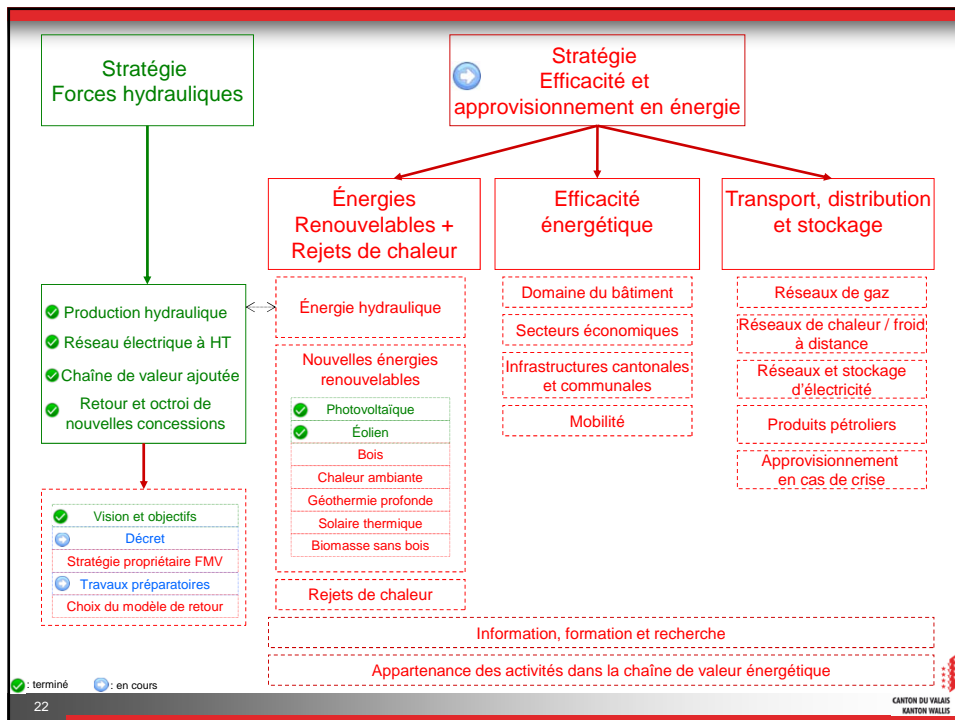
Stratégie
Forces hydrauliques

Stratégie
Efficacité et
approvisionnement en énergie

Énergies
Renouvelables +
Rejets de chaleur

Efficacité
énergétique

Transport, distribution
et stockage

Production hydraulique
Réseau électrique à HT
Chaîne de valeur ajoutée
Retour et octroi de nouvelles concessions

Énergie hydraulique

Nouvelles énergies renouvelables

Photovoltaïque
Éolien
Bois
Chaleur ambiante
Géothermie profonde
Solaire thermique
Biomasse sans bois

Rejets de chaleur

Domaine du bâtiment
Secteurs économiques
Infrastructures cantonales et communales
Mobilité

Réseaux de gaz
Réseaux de chaleur / froid à distance
Réseaux et stockage d'électricité
Produits pétroliers
Approvisionnement en cas de crise

Vision et objectifs
Décret
Stratégie propriétaire FMV
Travaux préparatoires
Choix du modèle de retour

Information, formation et recherche

Appartenance des activités dans la chaîne de valeur énergétique

: terminé
: en cours

22

CANTON DU VALAIS
KANTON WALLIS